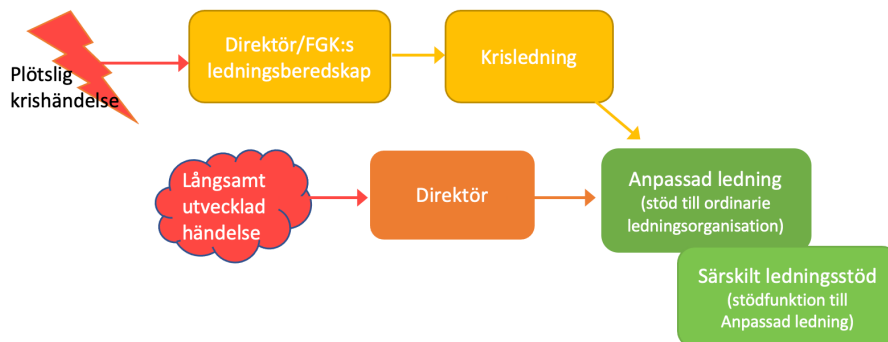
Plötslig krishändelse

Direktör/FGK:s ledningsberedskap

Krisledning

Långsamt utvecklad händelse

Direktör

Anpassad ledning
(stöd till ordinarie ledningsorganisation)

Särskilt ledningsstöd
(stödfunktion till Anpassad ledning)